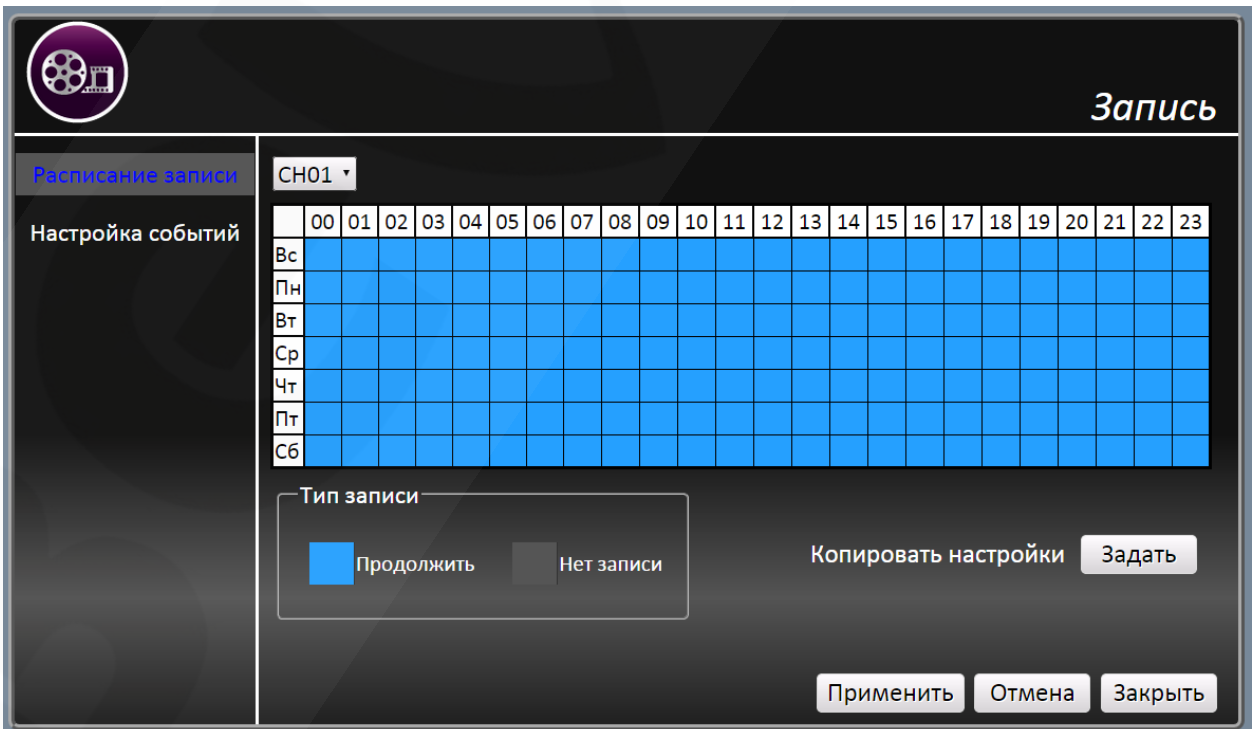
Запись

Расписание записи

Настройка событий

CH01

|  | 00 | 01 | 02 | 03 | 04 | 05 | 06 | 07 | 08 | 09 | 10 | 11 | 12 | 13 | 14 | 15 | 16 | 17 | 18 | 19 | 20 | 21 | 22 | 23 |
|---|---|---|---|---|---|---|---|---|---|---|---|---|---|---|---|---|---|---|---|---|---|---|---|---|
| Вс | | | | | | | | | | | | | | | | | | | | | | | | |
| Пн | | | | | | | | | | | | | | | | | | | | | | | | |
| Вт | | | | | | | | | | | | | | | | | | | | | | | | |
| Ср | | | | | | | | | | | | | | | | | | | | | | | | |
| Чт | | | | | | | | | | | | | | | | | | | | | | | | |
| Пт | | | | | | | | | | | | | | | | | | | | | | | | |
| Сб | | | | | | | | | | | | | | | | | | | | | | | | |

Тип записи

Продолжить

Нет записи

Копировать настройки

Задать

Применить

Отмена

Закрыть